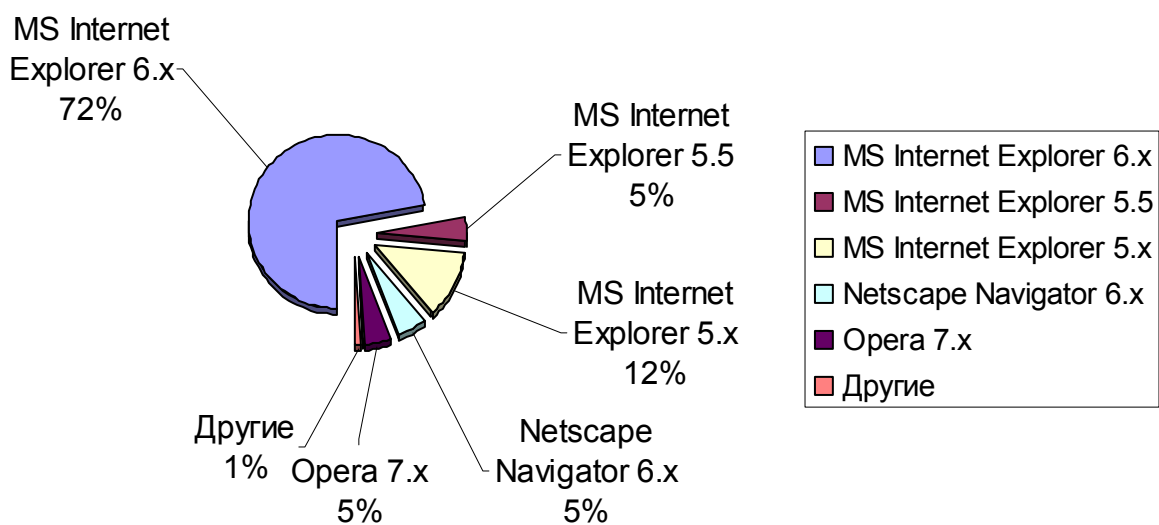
MS Internet Explorer 6.x 72%

MS Internet Explorer 5.5 5%

MS Internet Explorer 5.x 12%

Netscape Navigator 6.x 5%

Opera 7.x 5%

Другие 1%

MS Internet Explorer 6.x
MS Internet Explorer 5.5
MS Internet Explorer 5.x
Netscape Navigator 6.x
Opera 7.x
Другие